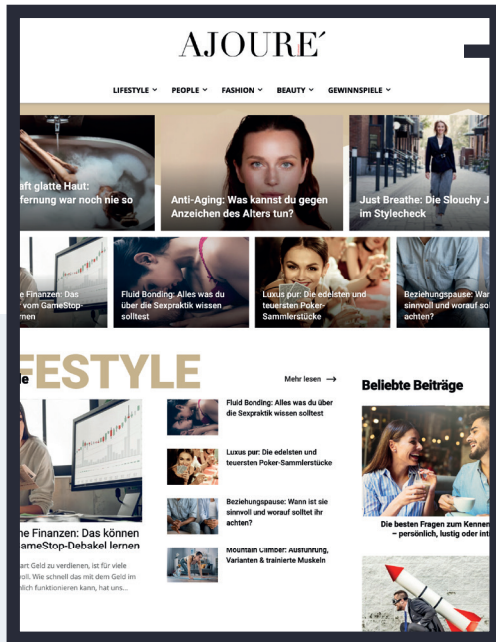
AJOURE´

LIFESTYLE ˅ PEOPLE ˅ FASHION ˅ BEAUTY ˅ GEWINNSPIELE ˅

aft glatte Haut: fernung war noch nie so

Anti-Aging: Was kannst du gegen Anzeichen des Alters tun?

Just Breathe: Die Slouchy J im Stylecheck

e Finanzen: Das r vom GameStop- nen

Fluid Bonding: Alles was du über die Sexpraktik wissen solltest

Luxus pur: Die edelsten und teuersten Poker-Sammlerstücke

Beziehungspause: Wan sinnvoll und worauf so achten?

FESTYLE

Mehr lesen →

Beliebte Beiträge

he Finanzen: Das können GameStop-Debakel lernen

art Geld zu verdienen, ist für viele oll. Wie schnell das mit dem Geld im nlich funktionieren kann, hat uns...

Fluid Bonding: Alles was du über die Sexpraktik wissen solltest

Luxus pur: Die edelsten und teuersten Poker-Sammlerstücke

Beziehungspause: Wann ist sie sinnvoll und worauf solltest ihr achten?

Mountain Climber: Ausführung, Varianten & trainierte Muskeln

Die besten Fragen zum Kennen – persönlich, lustig oder int